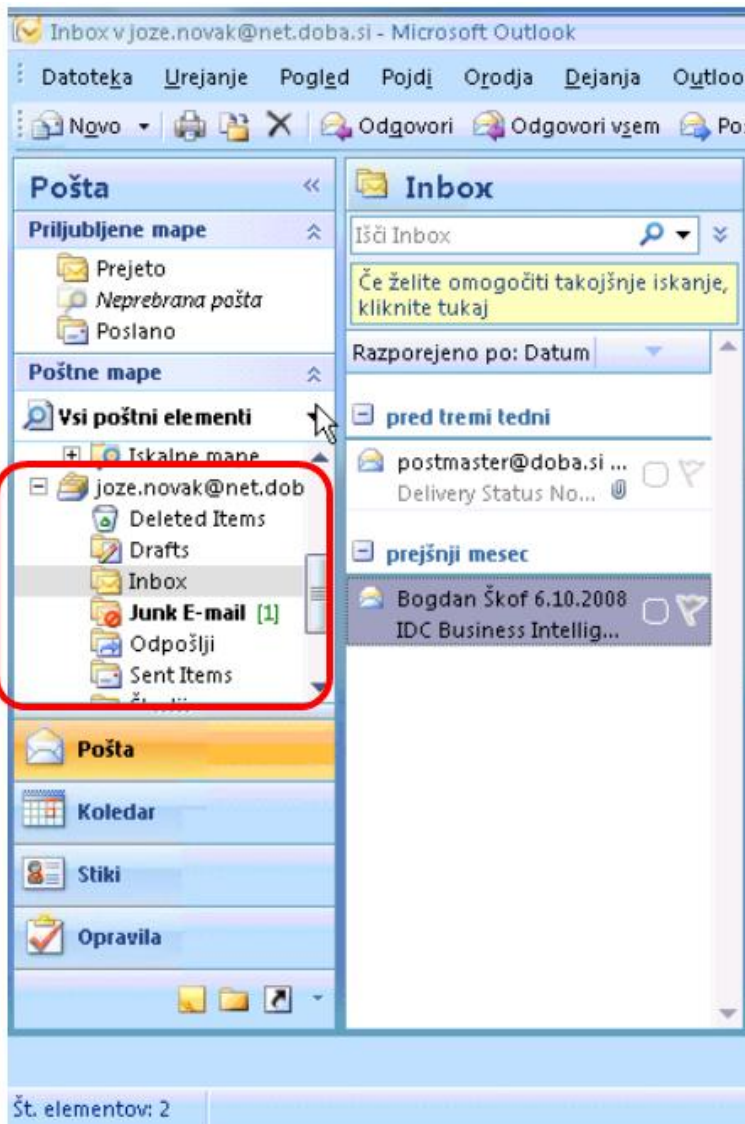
Inbox v joze.novak@net.doba.si - Microsoft Outlook

Datoteka Urejanje Pogled Pojdi Orodja Dejanja Outloo

Novo Odgovori Odgovori vsem Po

Pošta

Priljubljene mape

Prejeto

Neprebrana pošta

Poslano

Poštne mape

Vsi poštni elementi

Iskalne mape

joze.novak@net.dob

Deleted Items

Drafts

Inbox

Junk E-mail [1]

Odpošlji

Sent Items

Pošta

Koledar

Stiki

Opravila

Inbox

Išči Inbox

Če želite omogočiti takojšnje iskanje, kliknite tukaj

Razporejeno po: Datum

pred tremi tedni

postmaster@doba.si ...

Delivery Status No...

prejšnji mesec

Bogdan Škof 6.10.2008

IDC Business Intellig...

Št. elementov: 2